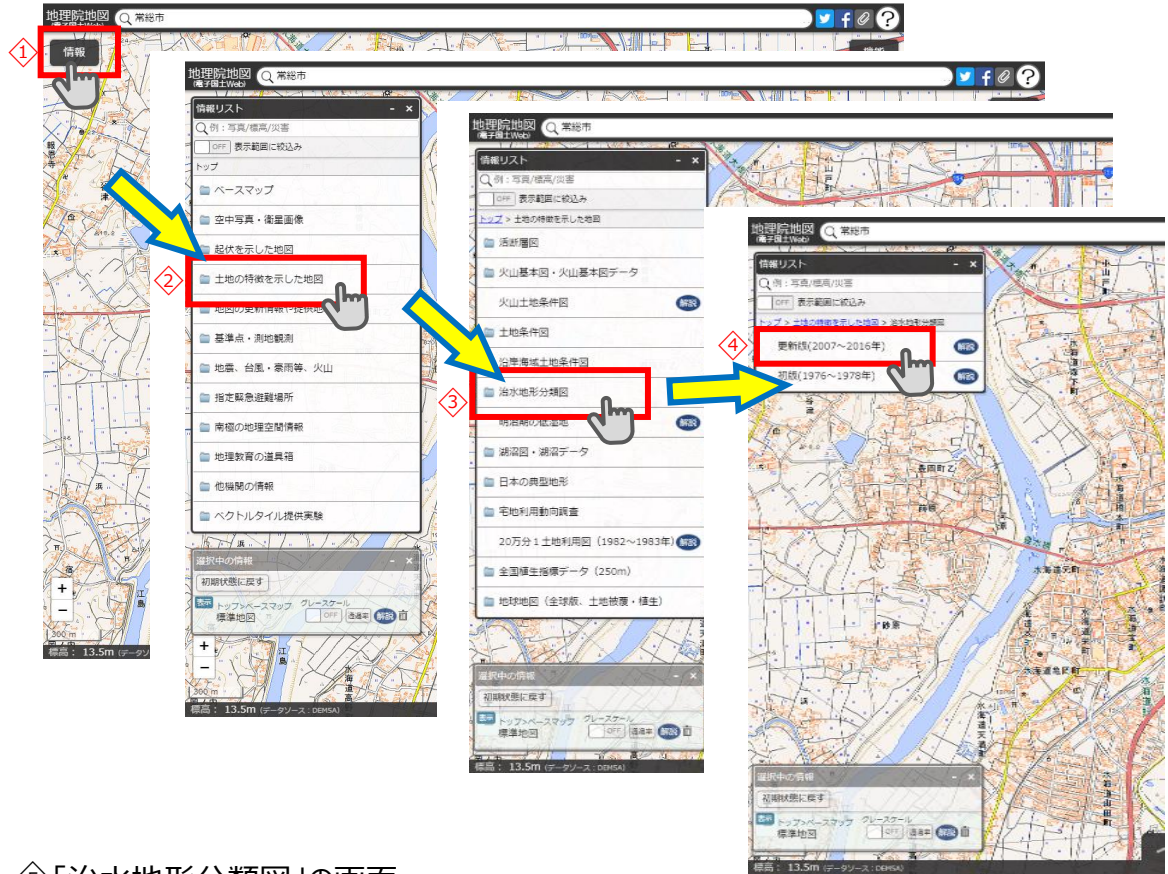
地理院地図 (電子国土Web) 常総市

①
情報

地理院地図 (電子国土Web) 常総市

情報リスト
例：写真/標高/災害
OFF 表示範囲に絞込み
トップ
ベースマップ
空中写真・衛星画像
起伏を示した地図
②
土地の特徴を示した地図
地図の更新情報・提供地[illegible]
基準点・測地観測
地震、台風・豪雨等、火山
指定緊急避難場所
南極の地理空間情報
地理教育の道具箱
他機関の情報
ベクトルタイル提供実験

選択中の情報
初期状態に戻す
表示 トップ>ベースマップ 標準地図
グレースケール OFF 透過率 解説

標高： 13.5m (データソース：DEMSA)

地理院地図 (電子国土Web) 常総市

情報リスト
例：写真/標高/災害
OFF 表示範囲に絞込み
トップ > 土地の特徴を示した地図
活断層図
火山基本図・火山基本図データ
火山土地条件図 解説
土地条件図
沿岸海域土地条件図
③
治水地形分類図
明治期の低湿地 解説
湖沼図・湖沼データ
日本の典型地形
宅地利用動向調査
20万分１土地利用図（1982～1983年） 解説
全国植生指標データ（250m）
地球地図（全球版、土地被覆・植生）

選択中の情報
初期状態に戻す
表示 トップ>ベースマップ 標準地図
グレースケール OFF 透過率 解説

標高： 13.5m (データソース：DEMSA)

地理院地図 (電子国土Web) 常総市

情報リスト
例：写真/標高/災害
OFF 表示範囲に絞込み
トップ > 土地の特徴を示した地図 > 治水地形分類図
④
更新版（2007～2016年） 解説
初版（1976～1978年） 解説

選択中の情報
初期状態に戻す
表示 トップ>ベースマップ 標準地図
グレースケール OFF 透過率 解説

標高： 13.5m (データソース：DEMSA)

◇「治水地形分類図」の表示